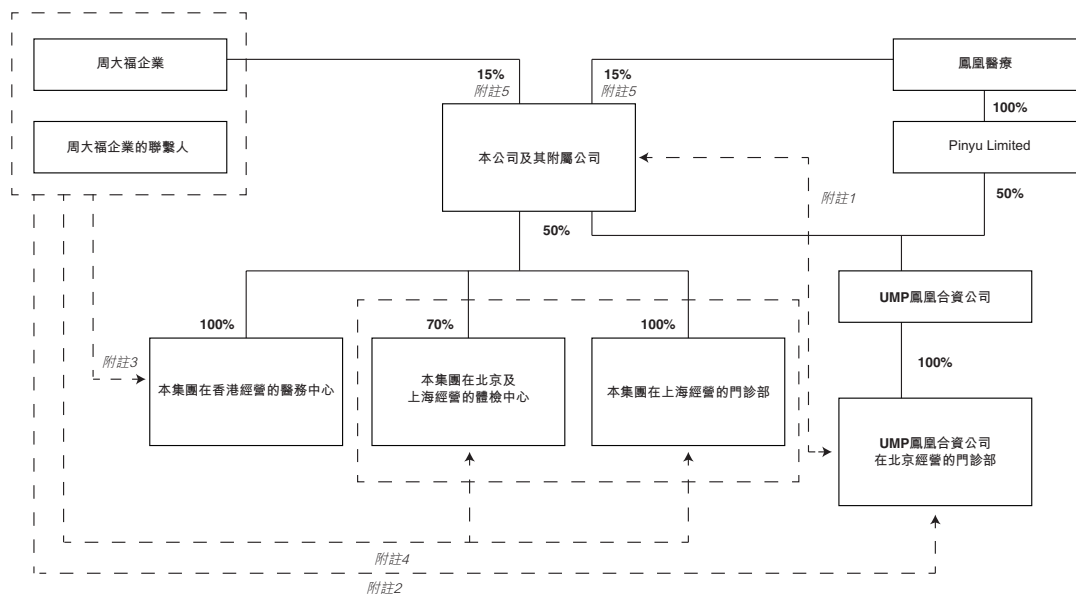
周大福企業

周大福企業的聯繫人

15%
附註5

15%
附註5

鳳凰醫療

100%

Pinyu Limited

本公司及其附屬公司

附註1

50%

50%

100%

70%

100%

UMP鳳凰合資公司

100%

附註3

本集團在香港經營的醫務中心

本集團在北京及上海經營的體檢中心

本集團在上海經營的門診部

UMP鳳凰合資公司在北京經營的門診部

附註4

附註2